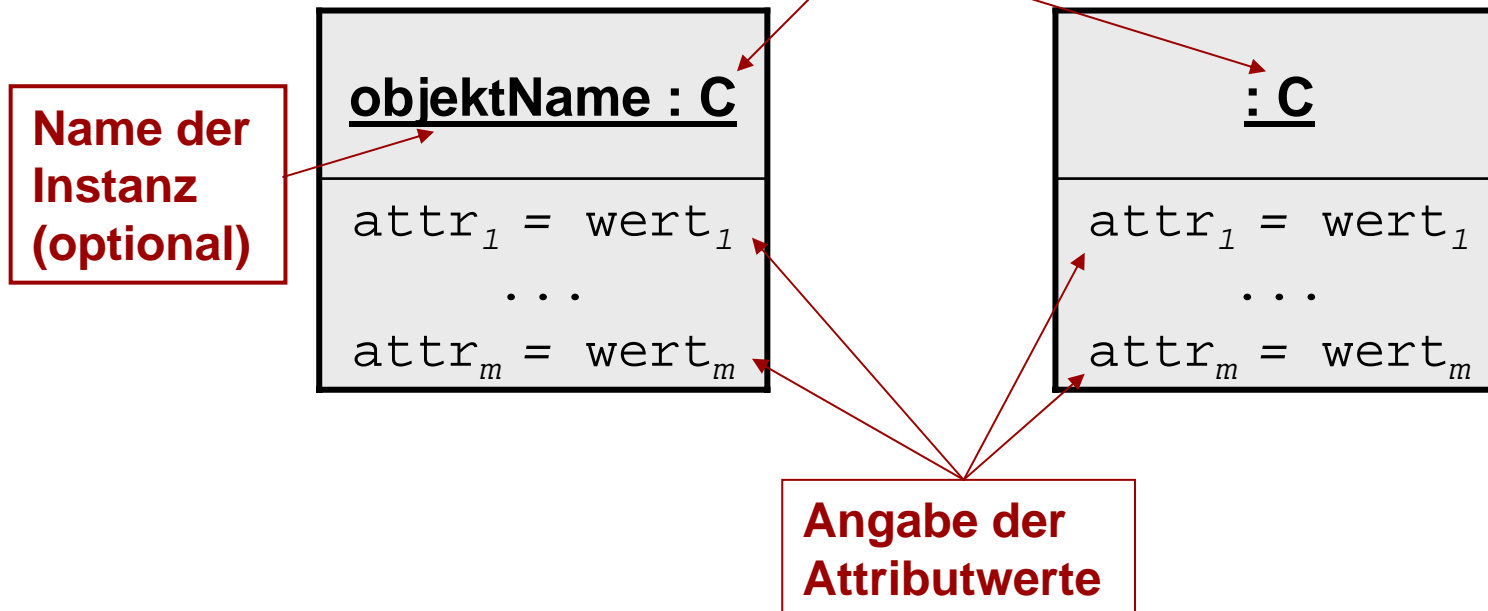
Name der Instanz (optional)

objektName : C

$\text{attr}_1 = \text{wert}_1$
...
$\text{attr}_m = \text{wert}_m$

: C

$\text{attr}_1 = \text{wert}_1$
...
$\text{attr}_m = \text{wert}_m$

Angabe der Attributwerte